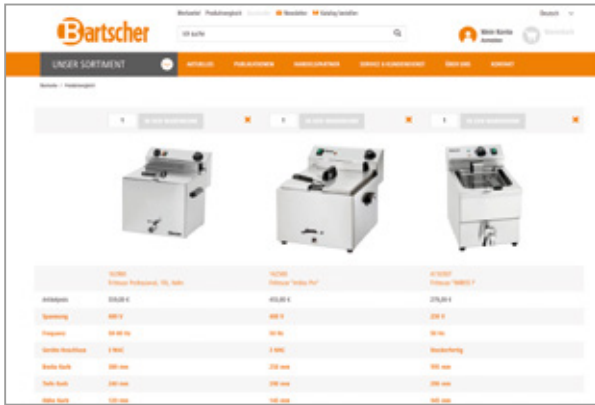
Bartscher

Merkzettel Produktvergleich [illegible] Newsletter Katalog bestellen

Deutsch

Ich suche

Mein Konto Anmelden

Warenkorb

UNSER SORTIMENT

AKTUELLES PUBLIKATIONEN HANDELSPARTNER SERVICE & KUNDENDIENST ÜBER UNS KONTAKT

Startseite / Produktvergleich

1 IN DEN WARENKORB

1 IN DEN WARENKORB

1 IN DEN WARENKORB

| | 162800 Fritteuse Professional, 10L, 8kW | 162500 Fritteuse "Imbiss Pro" | A150307 Fritteuse "MINI E" |
|---|---|---|---|
| Artikelpreis | 559,00 € | 455,00 € | 276,00 € |
| Spannung | 400 V | 400 V | 230 V |
| Frequenz | 50-60 Hz | 50 Hz | 50 Hz |
| Geräte-Anschluss | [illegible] | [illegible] | Steckerfertig |
| Breite Korb | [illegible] mm | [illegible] mm | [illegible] mm |
| Tiefe Korb | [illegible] mm | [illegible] mm | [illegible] mm |
| Höhe Korb | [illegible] mm | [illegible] mm | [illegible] mm |